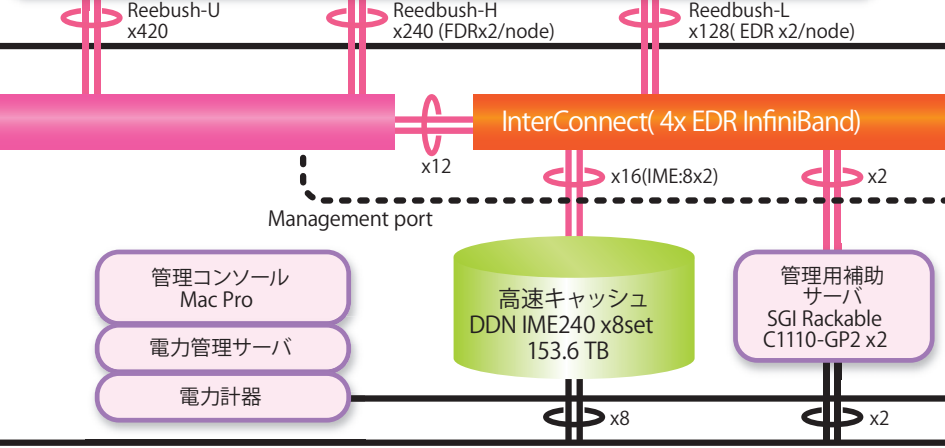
Reebush-U
x420

Reedbush-H
x240 (FDRx2/node)

Reedbush-L
x128( EDR x2/node)

x12

InterConnect( 4x EDR InfiniBand)

x16(IME:8x2)

x2

Management port

管理コンソール
Mac Pro

電力管理サーバ

電力計器

高速キャッシュ
DDN IME240 x8set
153.6 TB

管理用補助
サーバ
SGI Rackable
C1110-GP2 x2

x8

x2